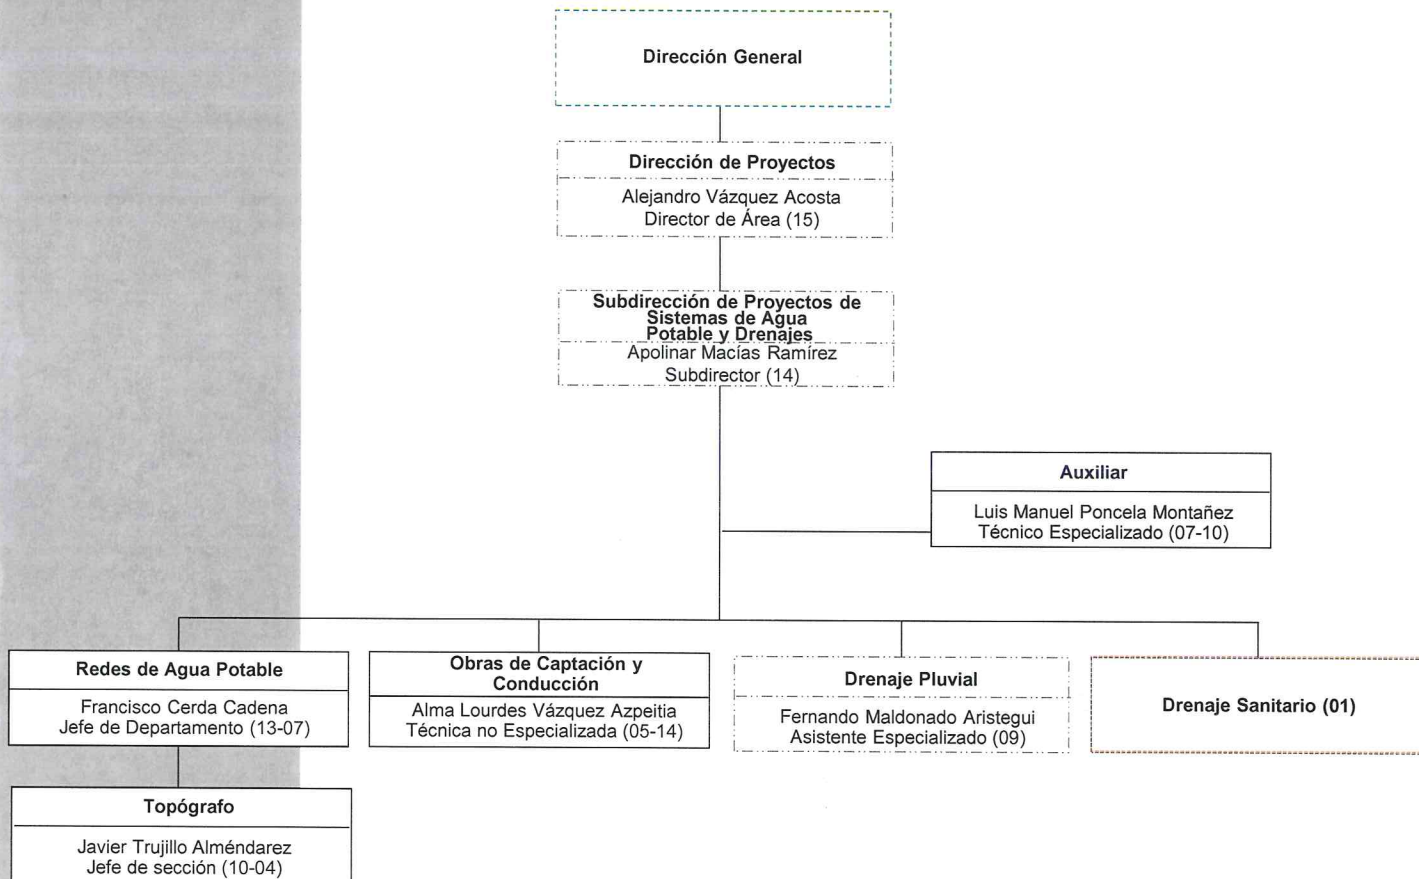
Dirección General

Dirección de Proyectos

Alejandro Vázquez Acosta
Director de Área (15)

Subdirección de Proyectos de Sistemas de Agua Potable y Drenajes

Apolinar Macías Ramírez
Subdirector (14)

Auxiliar

Luis Manuel Poncela Montañez
Técnico Especializado (07-10)

Redes de Agua Potable

Francisco Cerda Cadena
Jefe de Departamento (13-07)

Obras de Captación y Conducción

Alma Lourdes Vázquez Azpeitia
Técnica no Especializada (05-14)

Drenaje Pluvial

Fernando Maldonado Aristegui
Asistente Especializado (09)

Drenaje Sanitario (01)

Topógrafo

Javier Trujillo Alméndarez
Jefe de sección (10-04)